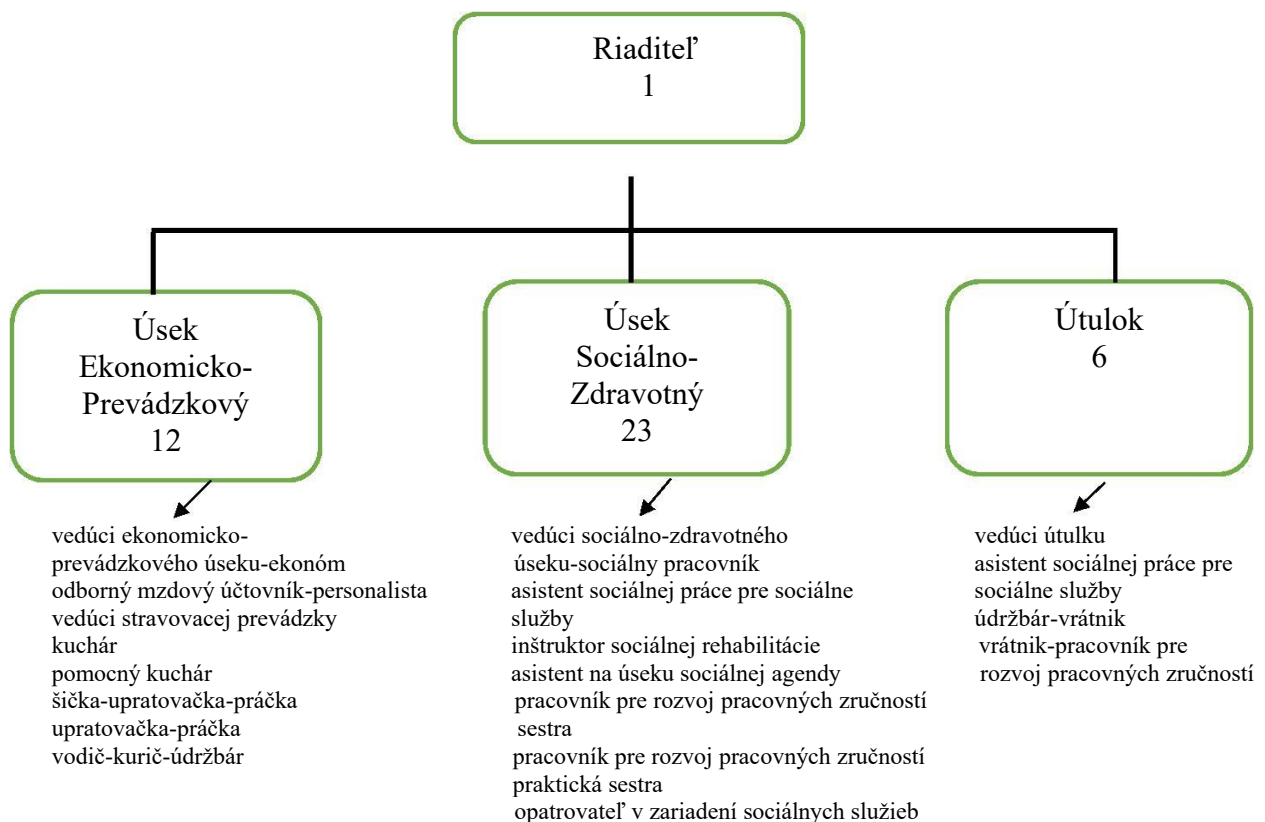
Riaditeľ
1

Úsek
Ekonomicko-
Prevádzkový
12

vedúci ekonomicko-prevádzkového úseku-ekonóm
odborný mzdový účtovník-personalista
vedúci stravovacej prevádzky
kuchár
pomocný kuchár
šička-upratovačka-práčka
upratovačka-práčka
vodič-kurič-údržbár

Úsek
Sociálno-
Zdravotný
23

vedúci sociálno-zdravotného úseku-sociálny pracovník
asistent sociálnej práce pre sociálne služby
inštruktor sociálnej rehabilitácie
asistent na úseku sociálnej agendy
pracovník pre rozvoj pracovných zručností sestra
pracovník pre rozvoj pracovných zručností praktická sestra
opatrovateľ v zariadení sociálnych služieb

Útulok
6

vedúci útulku
asistent sociálnej práce pre sociálne služby
údržbár-vrátnik
vrátnik-pracovník pre rozvoj pracovných zručností